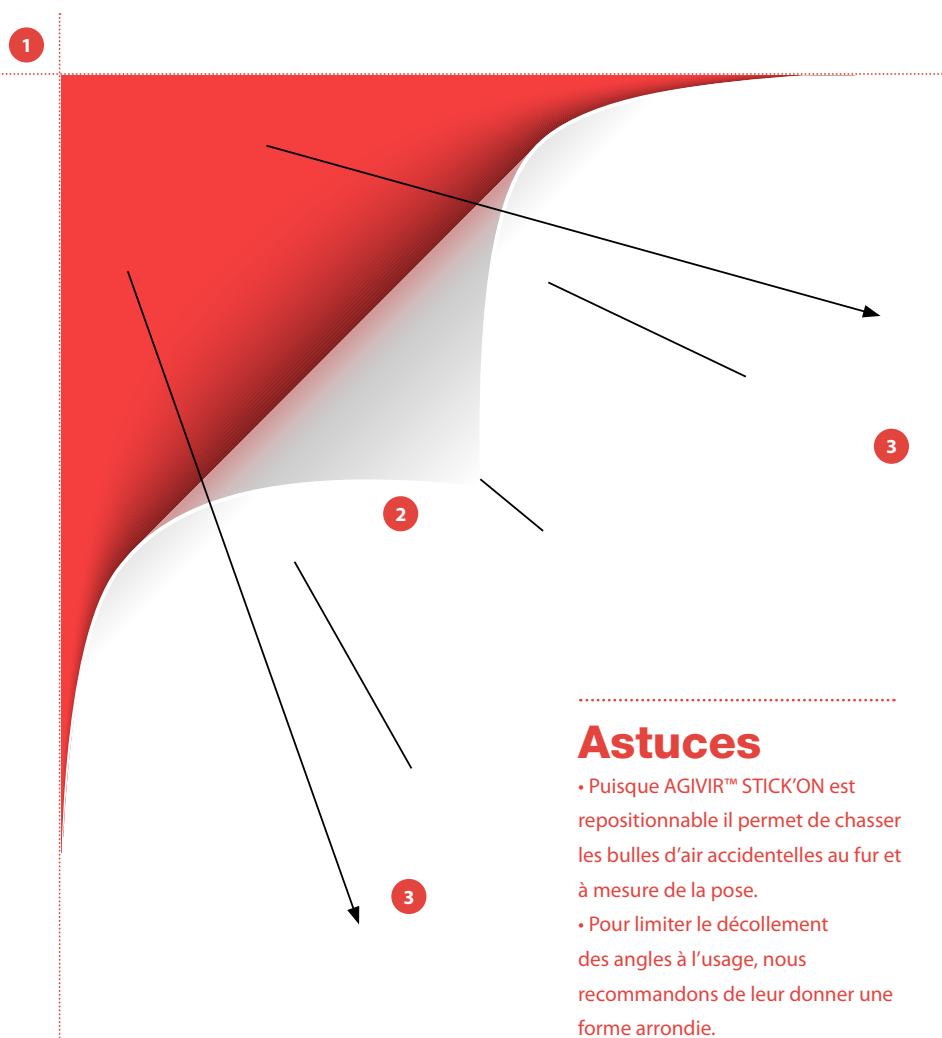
1

3

2

3

Astuces

• Puisque AGIVIR™ STICK'ON est repositionnable il permet de chasser les bulles d'air accidentelles au fur et à mesure de la pose.

• Pour limiter le décollement des angles à l'usage, nous recommandons de leur donner une forme arrondie.